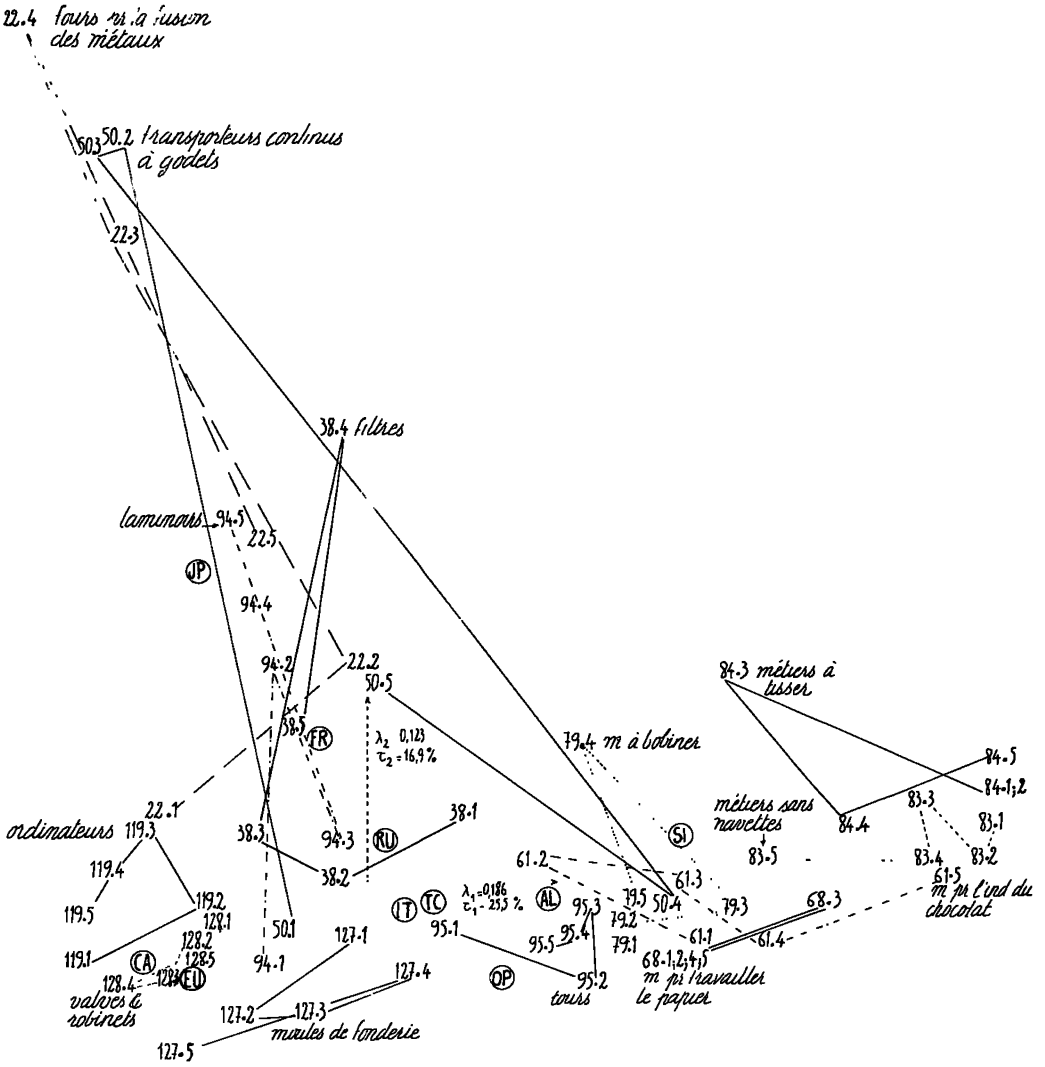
22.4 fours pr la fusion des métaux

50.3 50.2 transporteurs continus à godets

22.3

38.4 filtres

laminoirs 94.5 22.5

JP

94.4

94.2

22.2

50.5

38.5 FR

$\lambda_2$ 0,123
$\tau_2 = 16,9\%$

79.4 m à bobiner

84.3 métiers à tisser

84.5

84-1;2

métiers sans navettes

83.3

83.1

22.1

ordinateurs 119.3

38.3

94.3

RU

38.1

SI

83.5

84.4

83.4

83.2

119.4

38.2

61.2

61.3

61.5 m pr l'ind du chocolat

119.5

119.2

128.1

50.1

IT

TC

$\lambda_1 = 0,186$
$\tau_1 = 25,5\%$

AL

95.3

79.5

50.4

79.3

68.3

119.1

128.2

1285

127.1

95.1

95.4

79.2

61.1

61.4

CA

128.4

1283

EU

94.1

95.5

79.1

68-1;2;4;5

valves & robinets

127.4

OP

95.2

m pr travailler le papier

127.2

127.3

tours

moules de fonderie

127.5